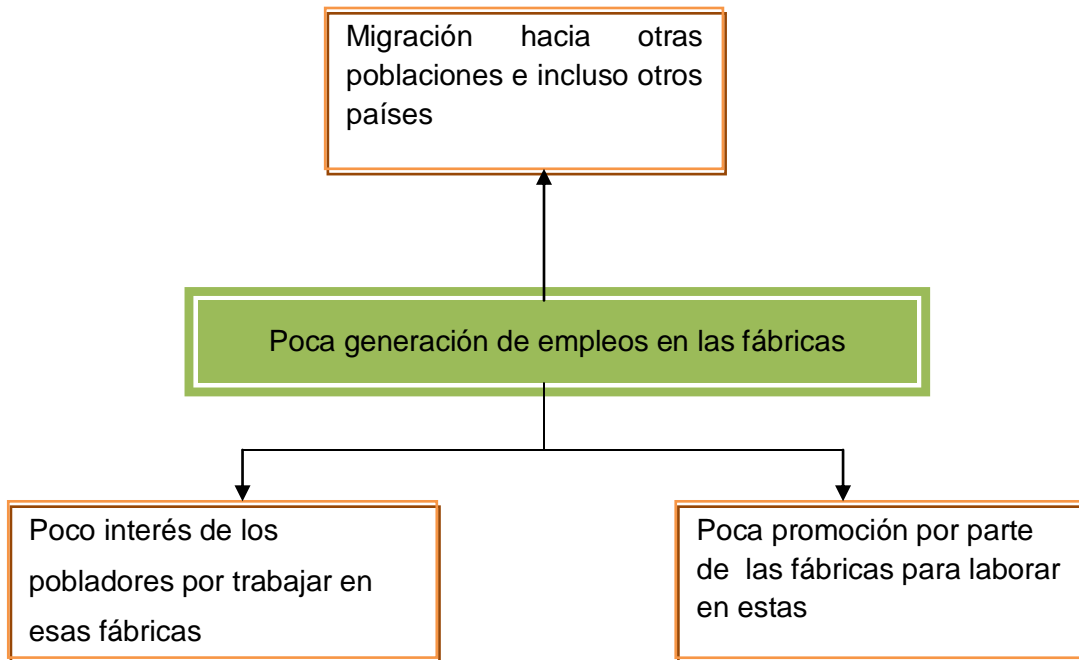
Migración hacia otras poblaciones e incluso otros países

Poca generación de empleos en las fábricas

Poco interés de los pobladores por trabajar en esas fábricas

Poca promoción por parte de las fábricas para laborar en estas